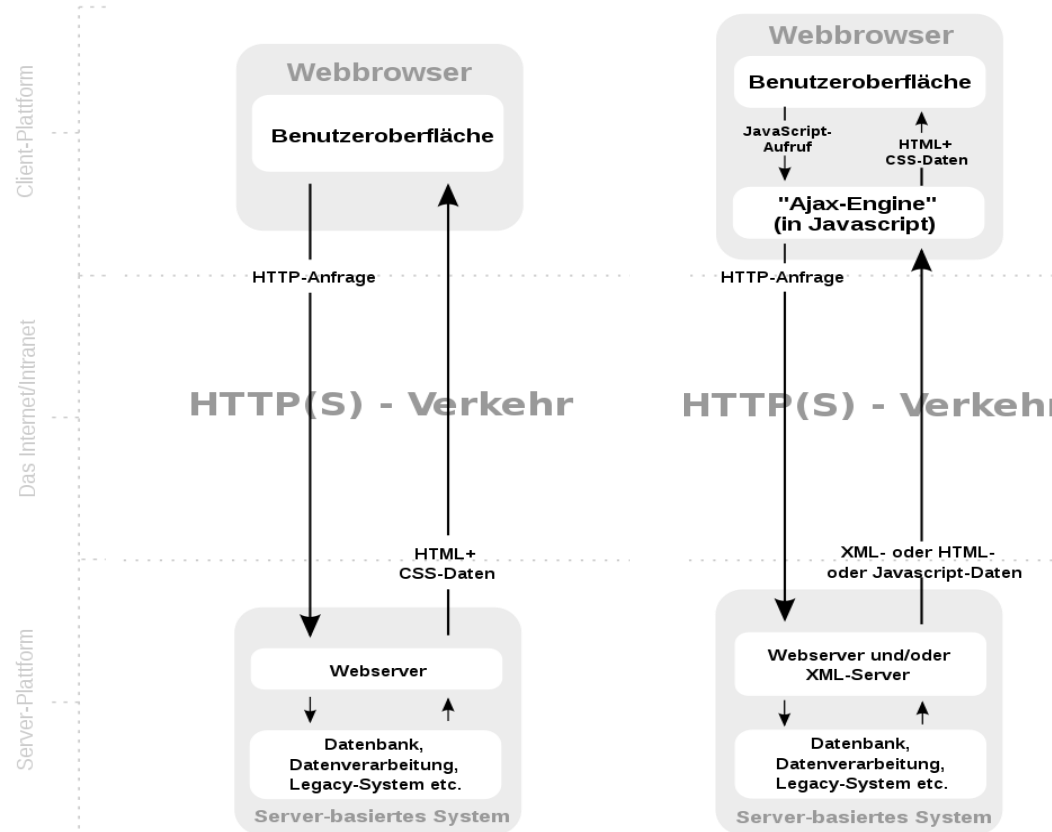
Client-Plattform

Das Internet/Intranet

Server-Plattform

Webbrowser

Benutzeroberfläche

HTTP-Anfrage

HTTP(S) - Verkehr

HTML+
CSS-Daten

Webserver

Datenbank,
Datenverarbeitung,
Legacy-System etc.

Server-basiertes System

Webbrowser

Benutzeroberfläche

JavaScript-
Aufruf

HTML+
CSS-Daten

"Ajax-Engine"
(in Javascript)

HTTP-Anfrage

HTTP(S) - Verkehr

XML- oder HTML-
oder Javascript-Daten

Webserver und/oder
XML-Server

Datenbank,
Datenverarbeitung,
Legacy-System etc.

Server-basiertes System